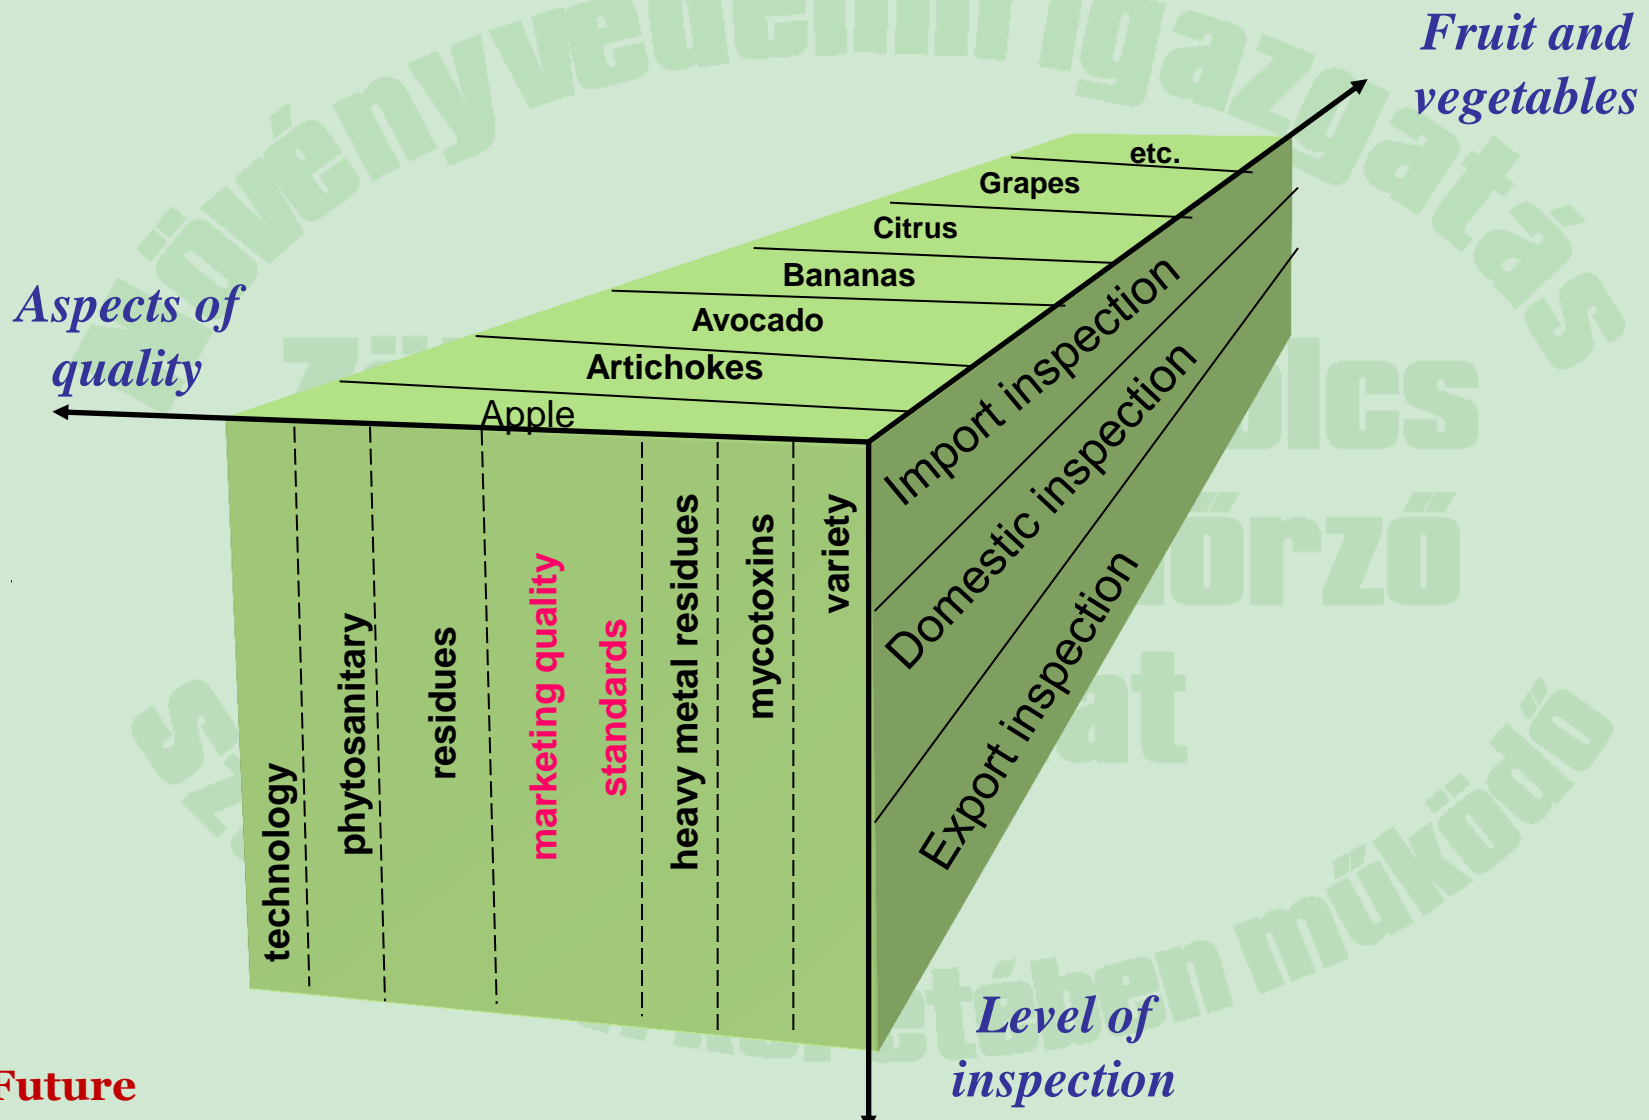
Fruit and vegetables

Aspects of quality

etc.
Grapes
Citrus
Bananas
Avocado
Artichokes
Apple

Import inspection
Domestic inspection
Export inspection

technology
phytosanitary
residues
marketing quality standards
heavy metal residues
mycotoxins
variety

Level of inspection

Future

Növényvédelmi igazgatás
Zöldség-gyümölcs
Minőségellenőrző
Szolgálat
Szervezetében működő